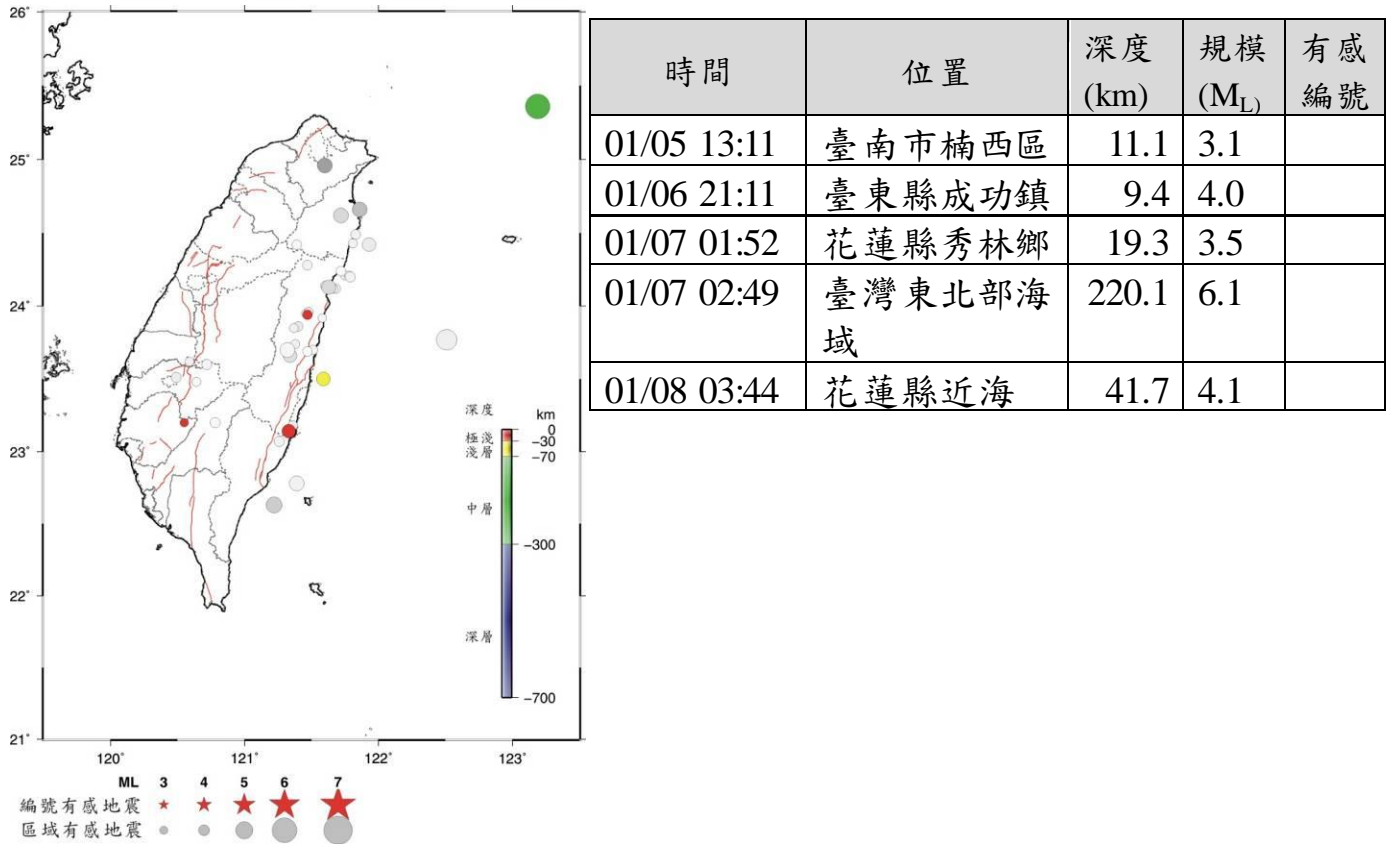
26°
25°
24°
23°
22°
21°
120°
121°
122°
123°

深度
km
極淺
淺層
0
−30
−70
中層
−300
深層
−700

ML 3 4 5 6 7
編號有感地震
區域有感地震

| 時間 | 位置 | 深度 (km) | 規模 ($M_L$) | 有感編號 |
|---|---|---|---|---|
| 01/05 13:11 | 臺南市楠西區 | 11.1 | 3.1 | |
| 01/06 21:11 | 臺東縣成功鎮 | 9.4 | 4.0 | |
| 01/07 01:52 | 花蓮縣秀林鄉 | 19.3 | 3.5 | |
| 01/07 02:49 | 臺灣東北部海域 | 220.1 | 6.1 | |
| 01/08 03:44 | 花蓮縣近海 | 41.7 | 4.1 | |